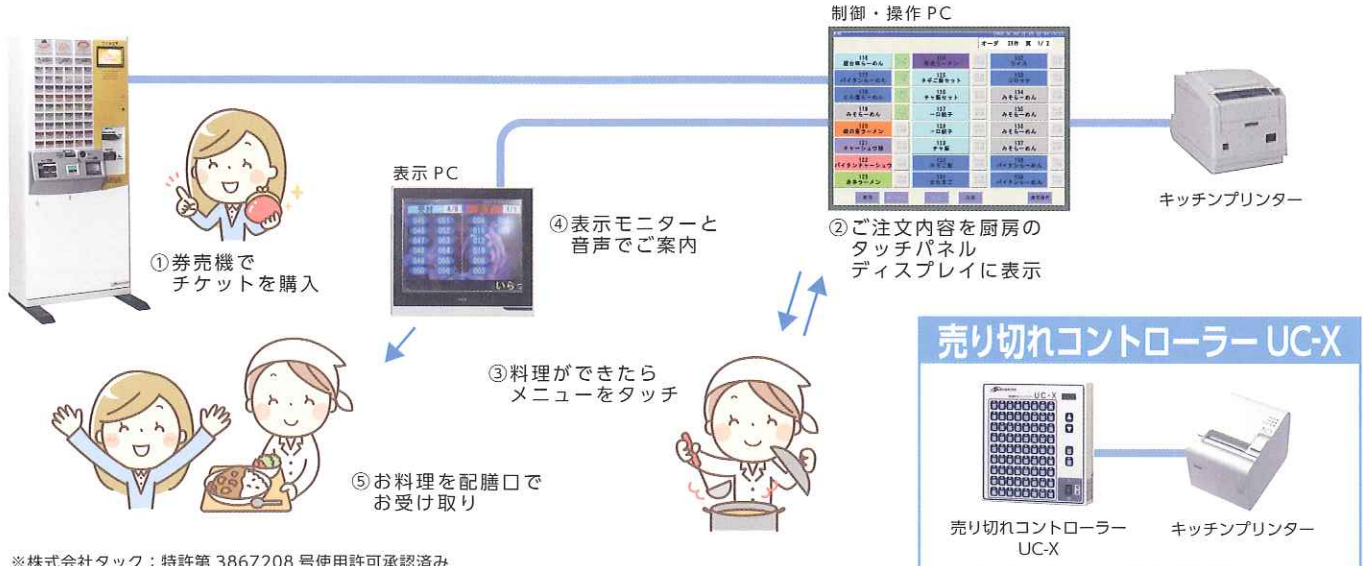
制御・操作 PC

キッチンプリンター

表示 PC

①券売機で
チケットを購入

④表示モニターと
音声でご案内

②ご注文内容を厨房の
タッチパネル
ディスプレイに表示

③料理ができたら
メニューをタッチ

⑤お料理を配膳口で
お受け取り

売り切れコントローラー UC-X

売り切れコントローラー
UC-X

キッチンプリンター

※株式会社タック：特許第 3867208 号使用許可承認済み